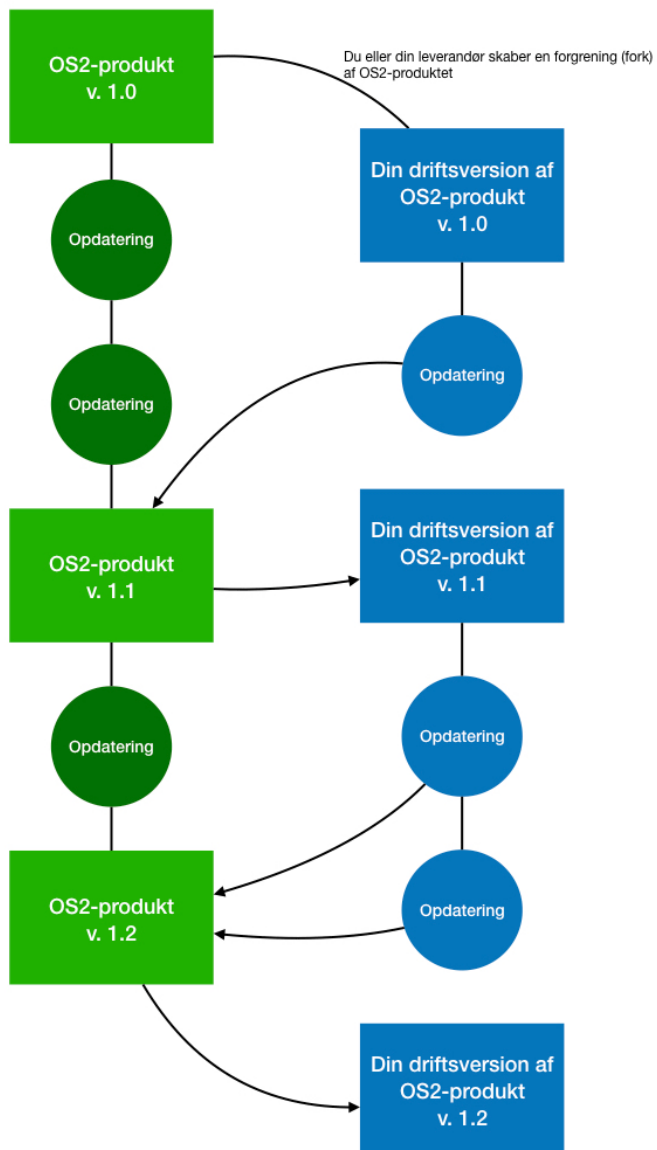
OS2-produkt
v. 1.0

Du eller din leverandør skaber en forgrening (fork) af OS2-produktet

Din driftsversion af OS2-produkt v. 1.0

Opdatering

Opdatering

Opdatering

OS2-produkt
v. 1.1

Din driftsversion af OS2-produkt v. 1.1

Opdatering

Opdatering

Opdatering

OS2-produkt
v. 1.2

Din driftsversion af OS2-produkt v. 1.2